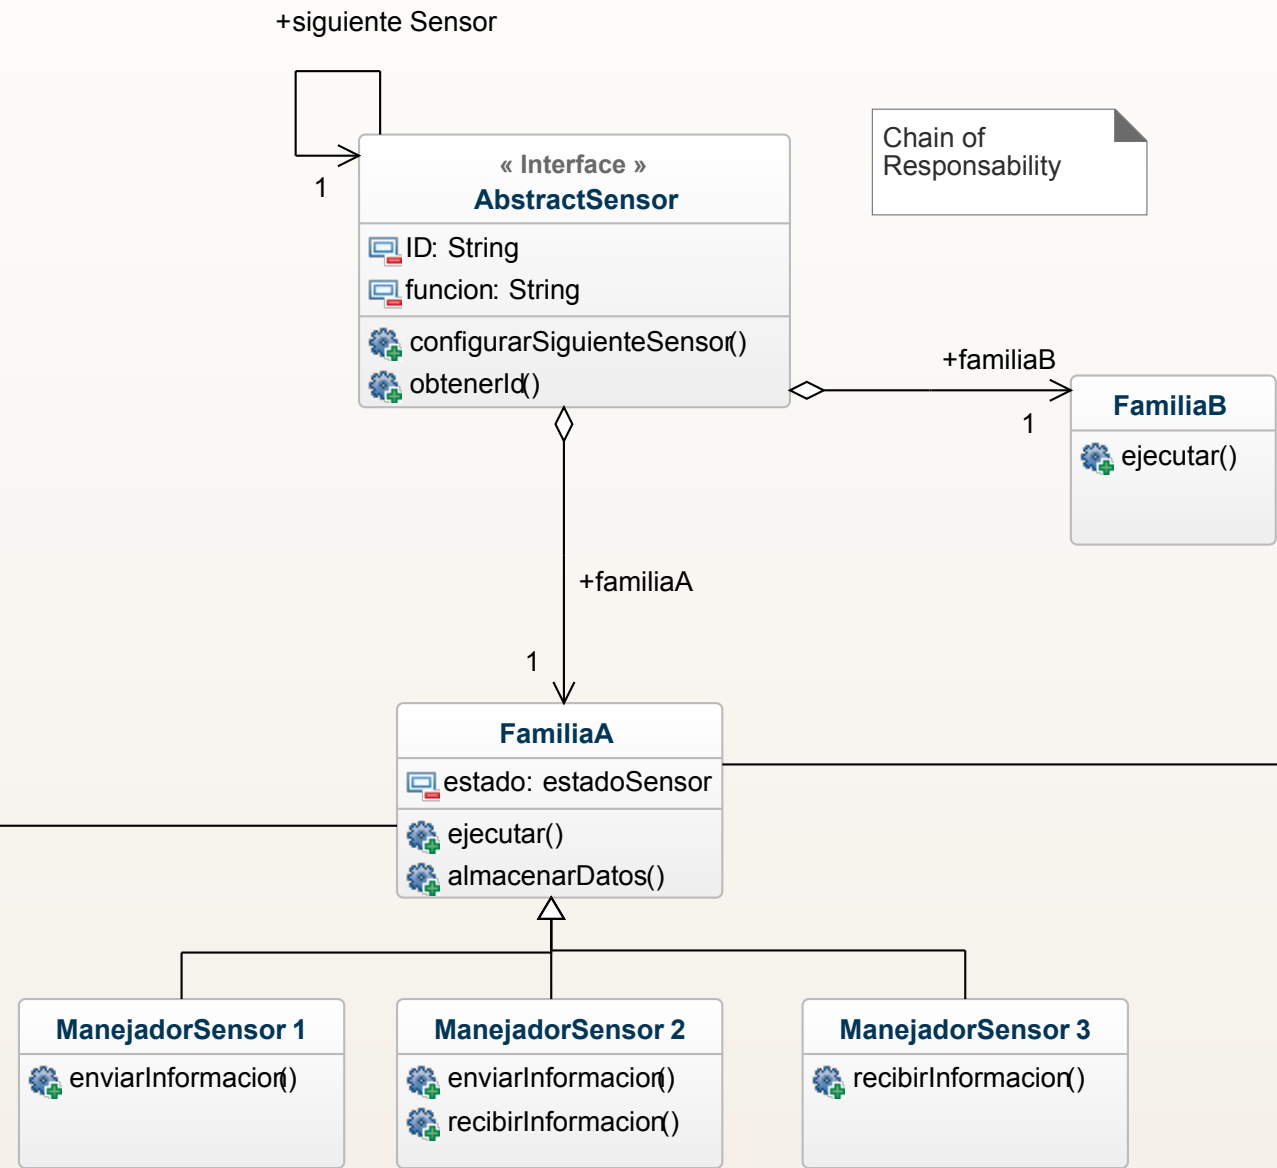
+siguiente Sensor

1

« Interface »
AbstractSensor

ID: String
funcion: String

configurarSiguienteSensor()
obtenerId()

Chain of Responsability

+familiaB

1

FamiliaB

ejecutar()

+familiaA

1

FamiliaA

estado: estadoSensor

ejecutar()
almacenarDatos()

ManejadorSensor 1

enviarInformacion()

ManejadorSensor 2

enviarInformacion()
recibirInformacion()

ManejadorSensor 3

recibirInformacion()